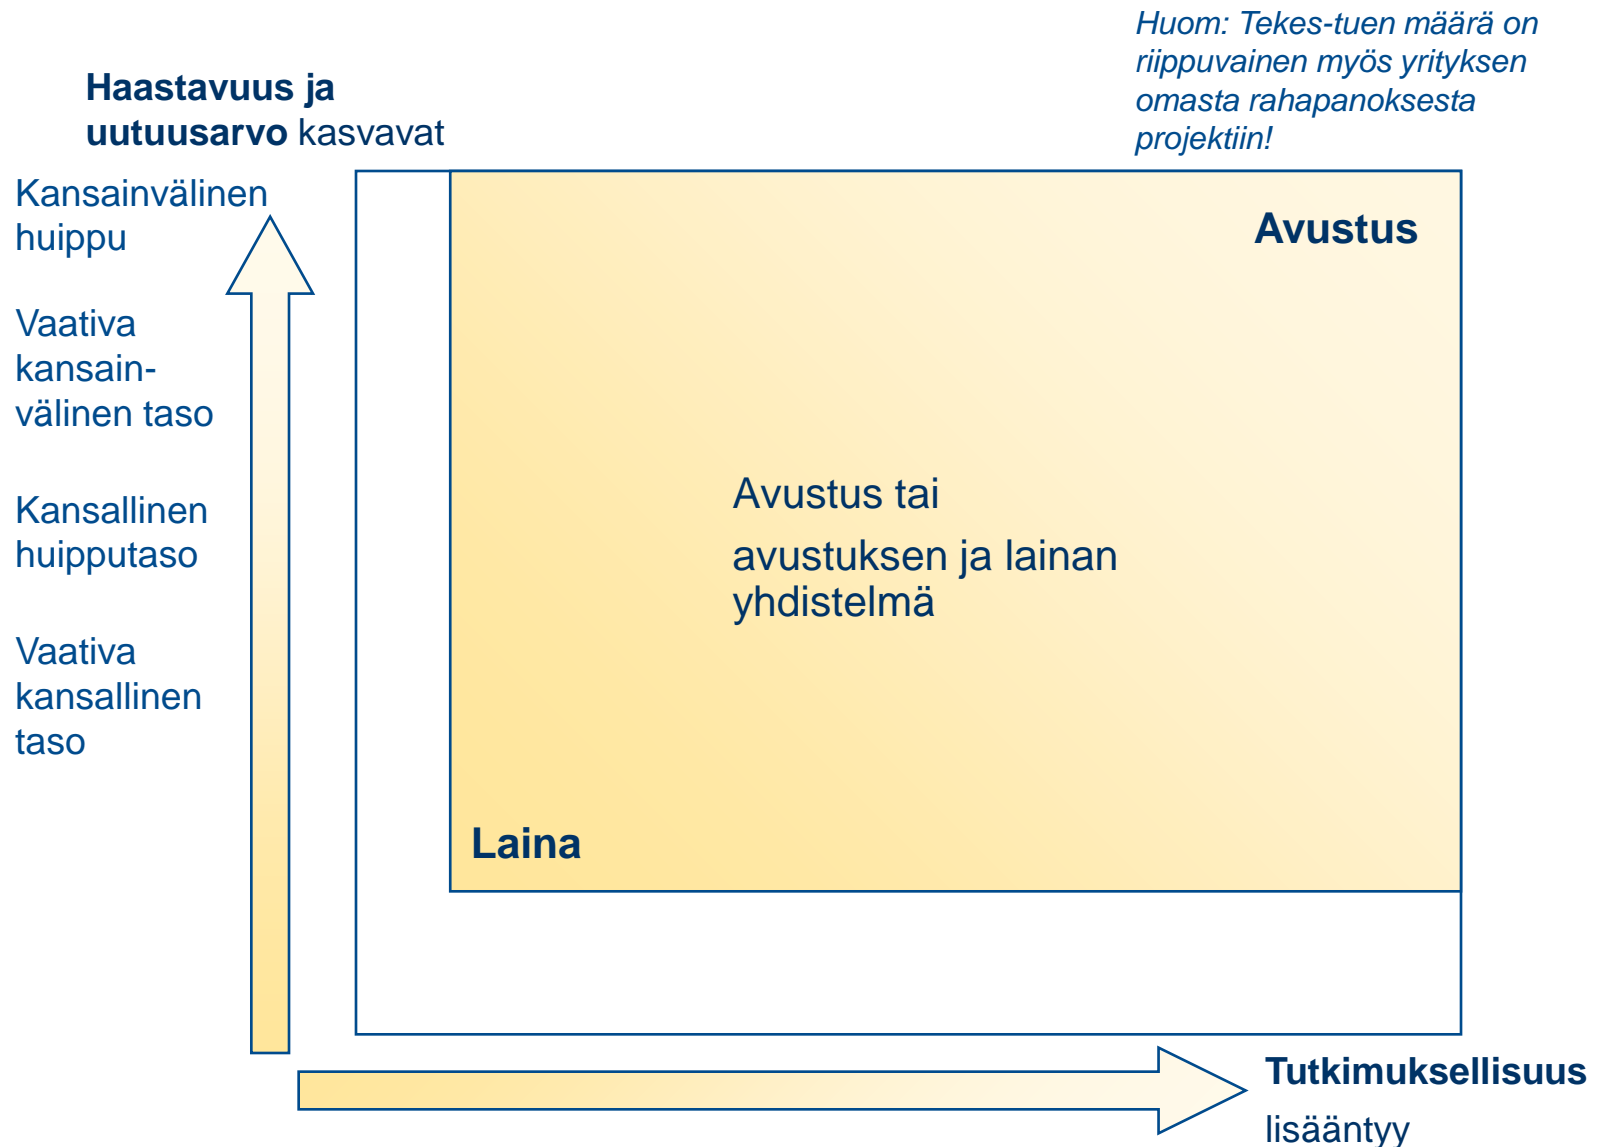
Huom: Tekes-tuen määrä on riippuvainen myös yrityksen omasta rahapanoksesta projektiin!

**Haastavuus ja uutuusarvo** kasvavat

Kansainvälinen huippu

Vaativa kansainvälinen taso

Kansallinen huipputaso

Vaativa kansallinen taso

Avustus

Avustus tai

avustuksen ja lainan yhdistelmä

Laina

**Tutkimuksellisuus** lisääntyy